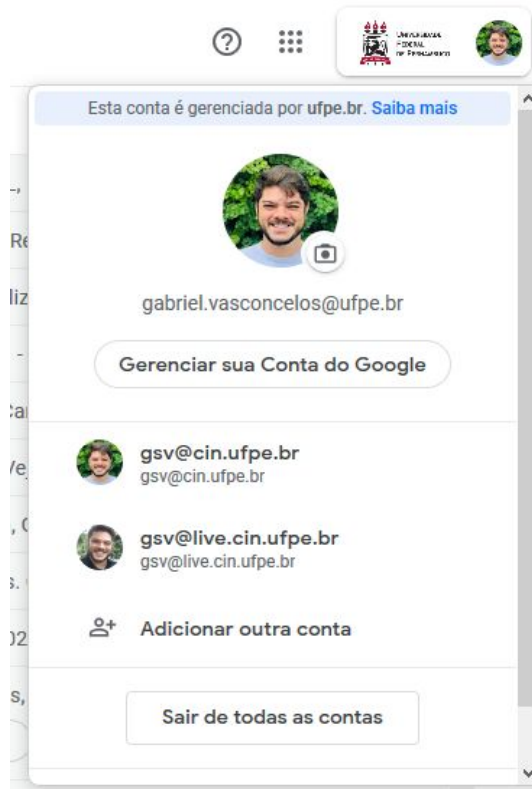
?

UNIVERSIDADE FEDERAL DE PERNAMBUCO

Esta conta é gerenciada por ufpe.br. Saiba mais

gabriel.vasconcelos@ufpe.br

Gerenciar sua Conta do Google

gsv@cin.ufpe.br
gsv@cin.ufpe.br

gsv@live.cin.ufpe.br
gsv@live.cin.ufpe.br

Adicionar outra conta

Sair de todas as contas

-,
Re
liz
-
:a
/e
, C
s.
)2
s,